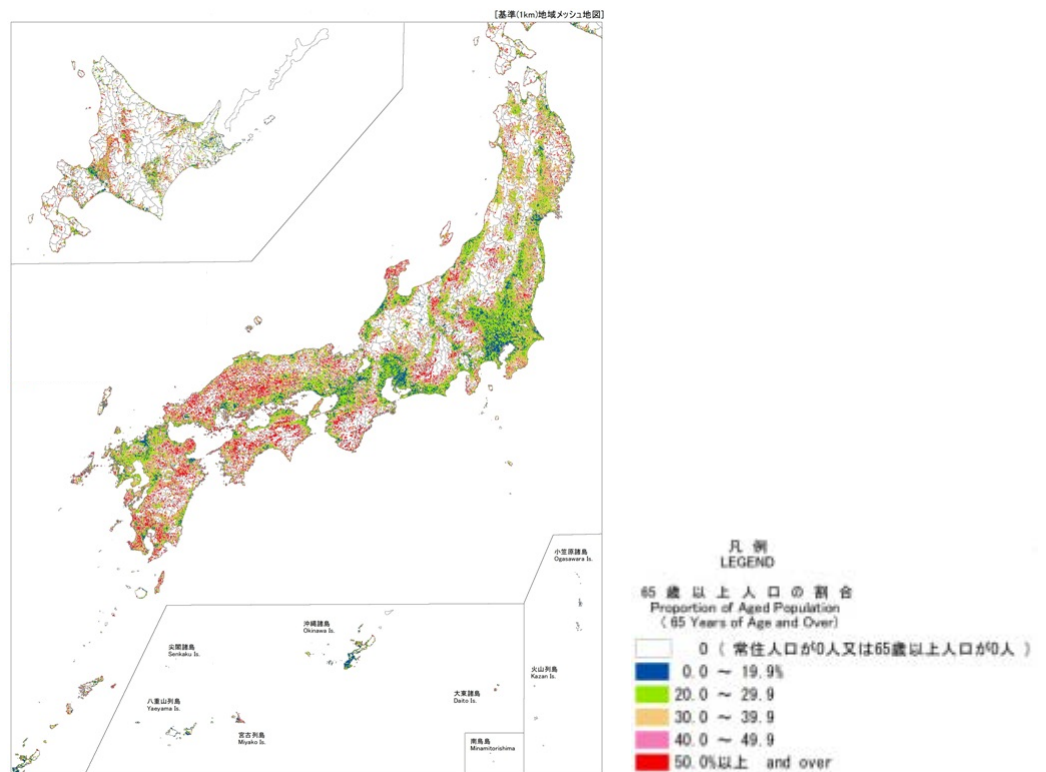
[基準(1km)地域メッシュ地図]

小笠原諸島
Ogasawara Is.

尖閣諸島
Senkaku Is.

沖縄諸島
Okinawa Is.

火山列島
Kazan Is.

八重山列島
Yaeyama Is.

大東諸島
Daito Is.

宮古列島
Miyako Is.

南鳥島
Minamitorishima

凡例
LEGEND

65歳以上人口の割合
Proportion of Aged Population
(65 Years of Age and Over)

0 (常住人口が0人又は65歳以上人口が0人)
0.0 ~ 19.9%
20.0 ~ 29.9
30.0 ~ 39.9
40.0 ~ 49.9
50.0%以上 and over